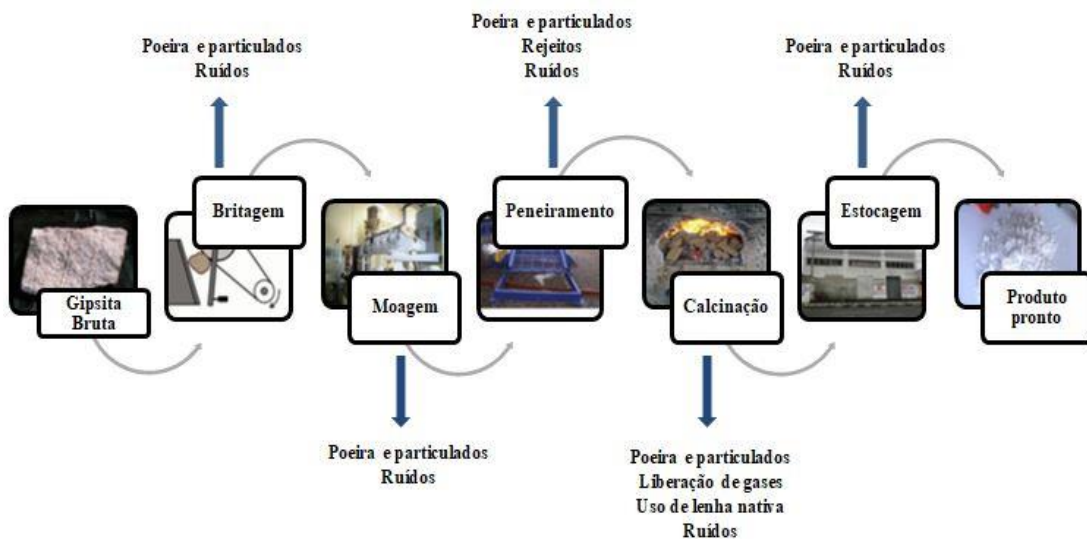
Poeira e particulados
Ruídos

Poeira e particulados
Rejeitos
Ruídos

Poeira e particulados
Ruídos

Gipsita Bruta

Britagem

Moagem

Peneiramento

Calcinação

Estocagem

Produto pronto

Poeira e particulados
Ruídos

Poeira e particulados
Liberação de gases
Uso de lenha nativa
Ruídos